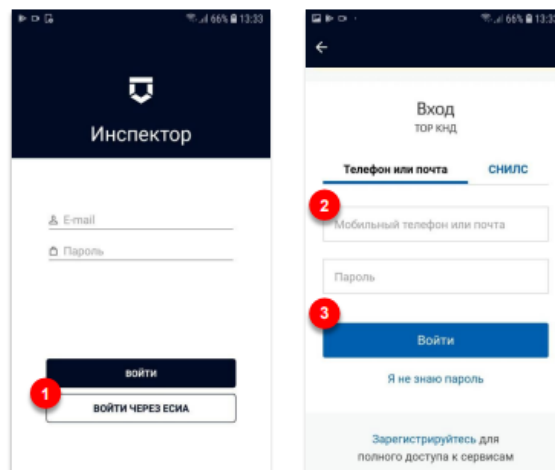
66% 13:33

Инспектор

E-mail

Пароль

ВОЙТИ

1

ВОЙТИ ЧЕРЕЗ ЕСИА

66% 13:33

←

Вход

ТОР КНД

Телефон или почта

СНИЛС

2

Мобильный телефон или почта

Пароль

3

Войти

Я не знаю пароль

Зарегистрируйтесь для полного доступа к сервисам